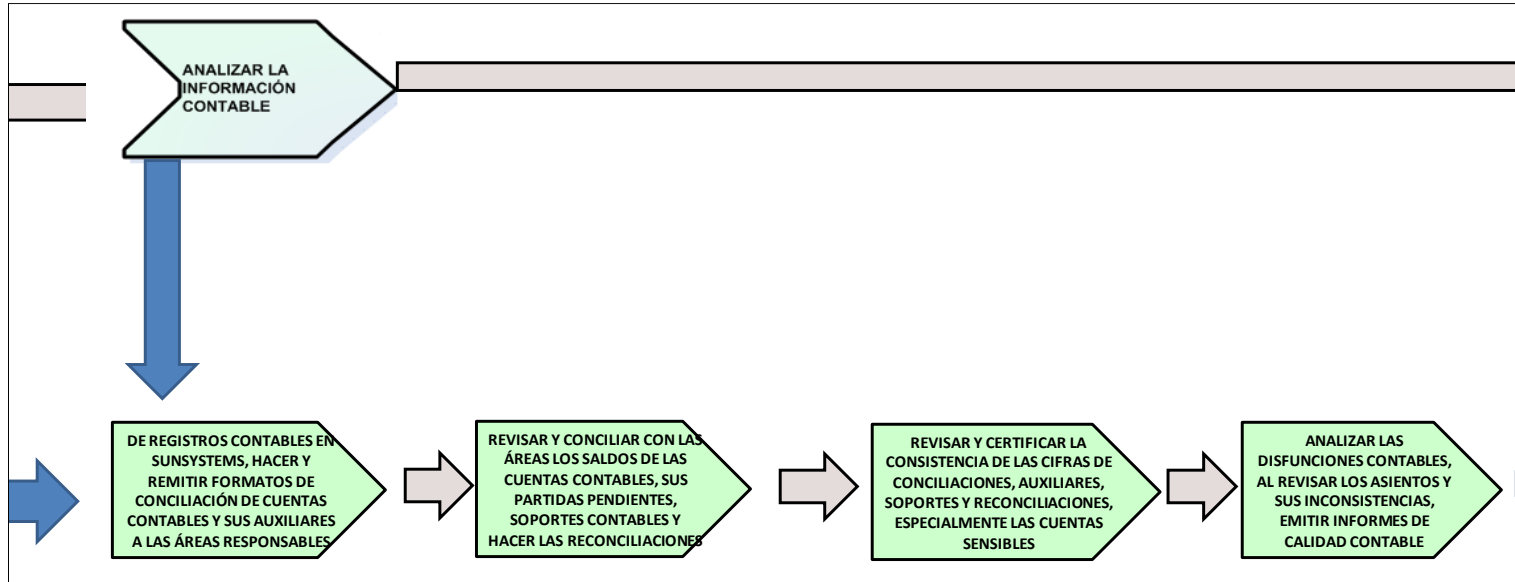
ANALIZAR LA INFORMACIÓN CONTABLE

DE REGISTROS CONTABLES EN SUNSYSTEMS, HACER Y REMITIR FORMATOS DE CONCILIACIÓN DE CUENTAS CONTABLES Y SUS AUXILIARES A LAS ÁREAS RESPONSABLES

REVISAR Y CONCILIAR CON LAS ÁREAS LOS SALDOS DE LAS CUENTAS CONTABLES, SUS PARTIDAS PENDIENTES, SOPORTES CONTABLES Y HACER LAS RECONCILIACIONES

REVISAR Y CERTIFICAR LA CONSISTENCIA DE LAS CIFRAS DE CONCILIACIONES, AUXILIARES, SOPORTES Y RECONCILIACIONES, ESPECIALMENTE LAS CUENTAS SENSIBLES

ANALIZAR LAS DISFUNCIONES CONTABLES, AL REVISAR LOS ASIENTOS Y SUS INCONSISTENCIAS, EMITIR INFORMES DE CALIDAD CONTABLE